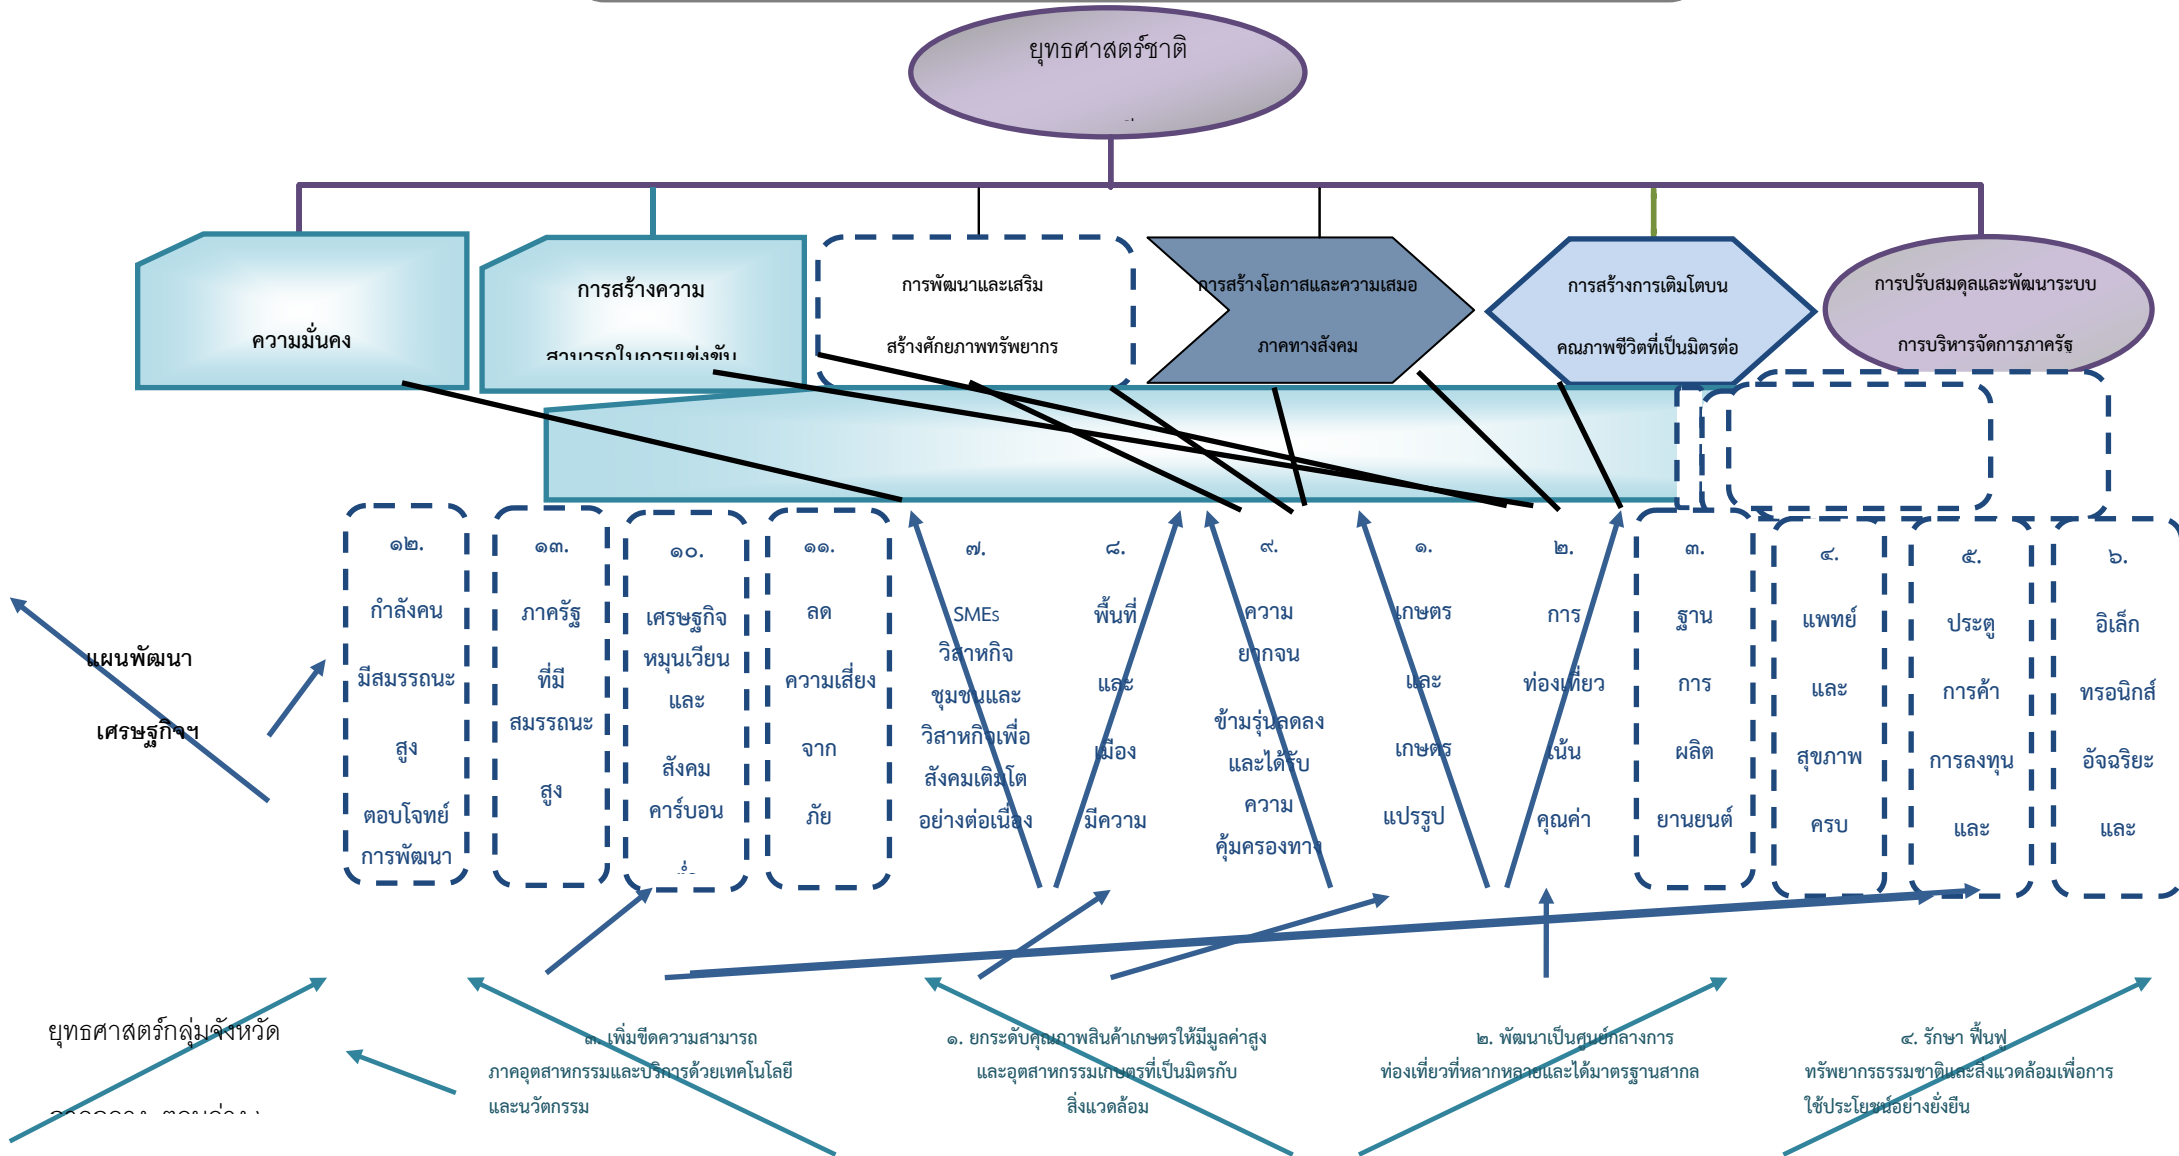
ยุทธศาสตร์ชาติ

ความมั่นคง

การสร้างความ สามารถในการแข่งขัน

การพัฒนาและเสริม สร้างศักยภาพทรัพยากร

การสร้างโอกาสและความเสมอ ภาคทางสังคม

การสร้างการเติบโตบน คุณภาพชีวิตที่เป็นมิตรต่อ

การปรับสมดุลและพัฒนาระบบ การบริหารจัดการภาครัฐ

แผนพัฒนา เศรษฐกิจฯ

๑๒. กำลังคน มีสมรรถนะ สูง ตอบโจทย์ การพัฒนา

๑๓. ภาครัฐ ที่มี สมรรถนะ สูง

๑๐. เศรษฐกิจ หมุนเวียน และ สังคม คาร์บอน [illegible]

๑๑. ลด ความเสี่ยง จาก ภัย

๗. SMEs วิสาหกิจ ชุมชนและ วิสาหกิจเพื่อ สังคมเติบโต อย่างต่อเนื่อง

๘. พื้นที่ และ เมือง มีความ

๙. ความ ยากจน ข้ามรุ่นลดลง และได้รับ ความ คุ้มครองทาง

๑. เกษตร และ เกษตร แปรรูป

๒. การ ท่องเที่ยว เน้น คุณค่า

๓. ฐาน การ ผลิต ยานยนต์

๔. แพทย์ และ สุขภาพ ครบ

๕. ประตู การค้า การลงทุน และ

๖. อิเล็ก ทรอนิกส์ อัจฉริยะ และ

ยุทธศาสตร์กลุ่มจังหวัด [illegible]

๓. เพิ่มขีดความสามารถ ภาคอุตสาหกรรมและบริการด้วยเทคโนโลยี และนวัตกรรม

๑. ยกระดับคุณภาพสินค้าเกษตรให้มีมูลค่าสูง และอุตสาหกรรมเกษตรที่เป็นมิตรกับ สิ่งแวดล้อม

๒. พัฒนาเป็นศูนย์กลางการ ท่องเที่ยวที่หลากหลายและได้มาตรฐานสากล

๔. รักษา ฟื้นฟู ทรัพยากรธรรมชาติและสิ่งแวดล้อมเพื่อการ ใช้ประโยชน์อย่างยั่งยืน